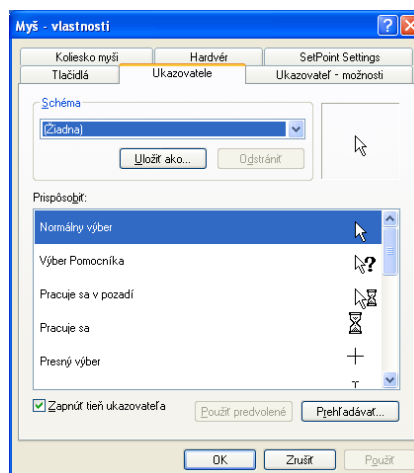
Myš - vlastnosti

Koliesko myši | Hardvér | SetPoint Settings
Tlačidlá | Ukazovatele | Ukazovateľ - možnosti

Schéma
(Žiadna)
Uložiť ako... | Odstrániť

Prispôsobiť:
Normálny výber
Výber Pomocníka
Pracuje sa v pozadí
Pracuje sa
Presný výber

Zapnúť tieň ukazovateľa
Použiť predvolené | Prehľadávať...

OK | Zrušiť | Použiť